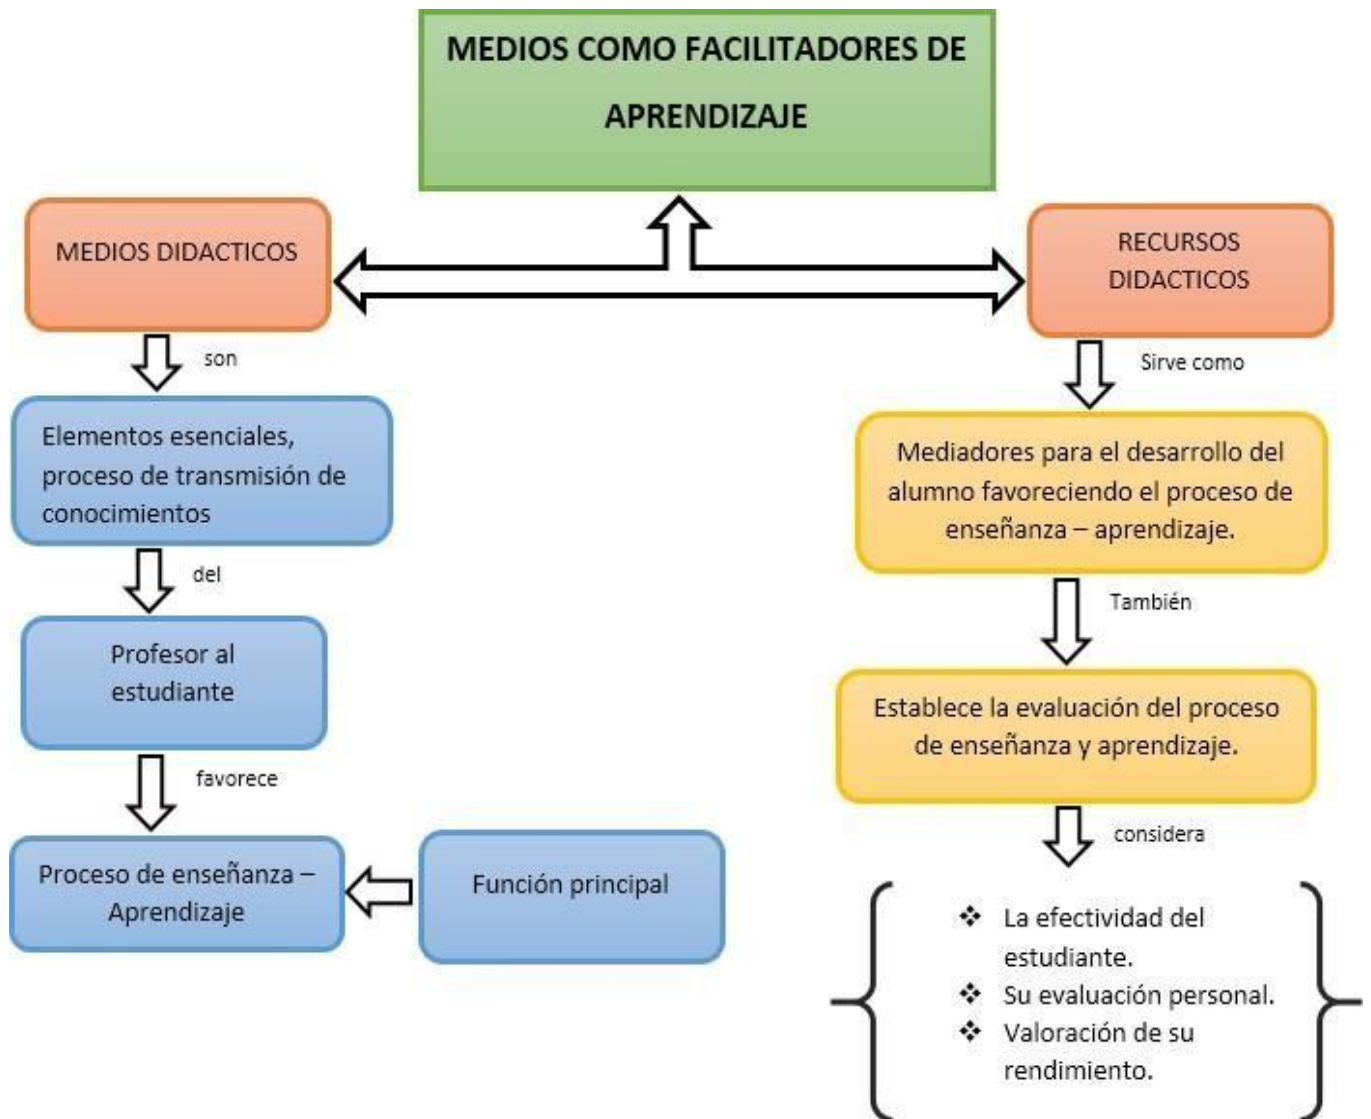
MEDIOS COMO FACILITADORES DE APRENDIZAJE

MEDIOS DIDACTICOS

son

Elementos esenciales, proceso de transmisión de conocimientos

del

Profesor al estudiante

favorece

Proceso de enseñanza – Aprendizaje

Función principal

RECURSOS DIDACTICOS

Sirve como

Mediadores para el desarrollo del alumno favoreciendo el proceso de enseñanza – aprendizaje.

También

Establece la evaluación del proceso de enseñanza y aprendizaje.

considera

❖ La efectividad del estudiante.
❖ Su evaluación personal.
❖ Valoración de su rendimiento.